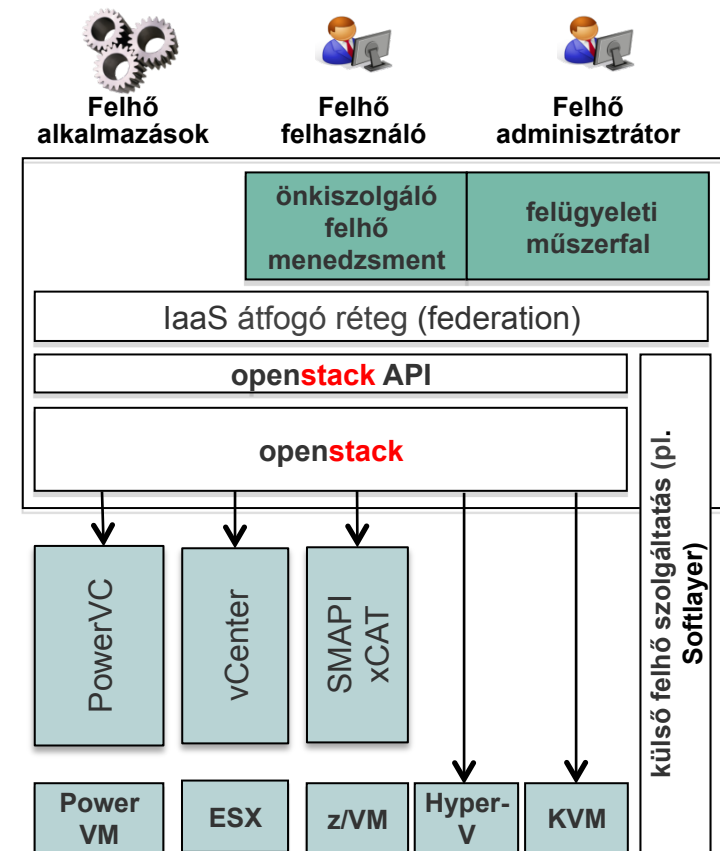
Felhő alkalmazások

Felhő felhasználó

Felhő adminisztrátor

önkiszolgáló felhő menedzsment

felügyeleti műszerfal

IaaS átfogó réteg (federation)

openstack API

openstack

külső felhő szolgáltatás (pl. Softlayer)

PowerVC

vCenter

SMAPI xCAT

Power VM

ESX

z/VM

Hyper-V

KVM